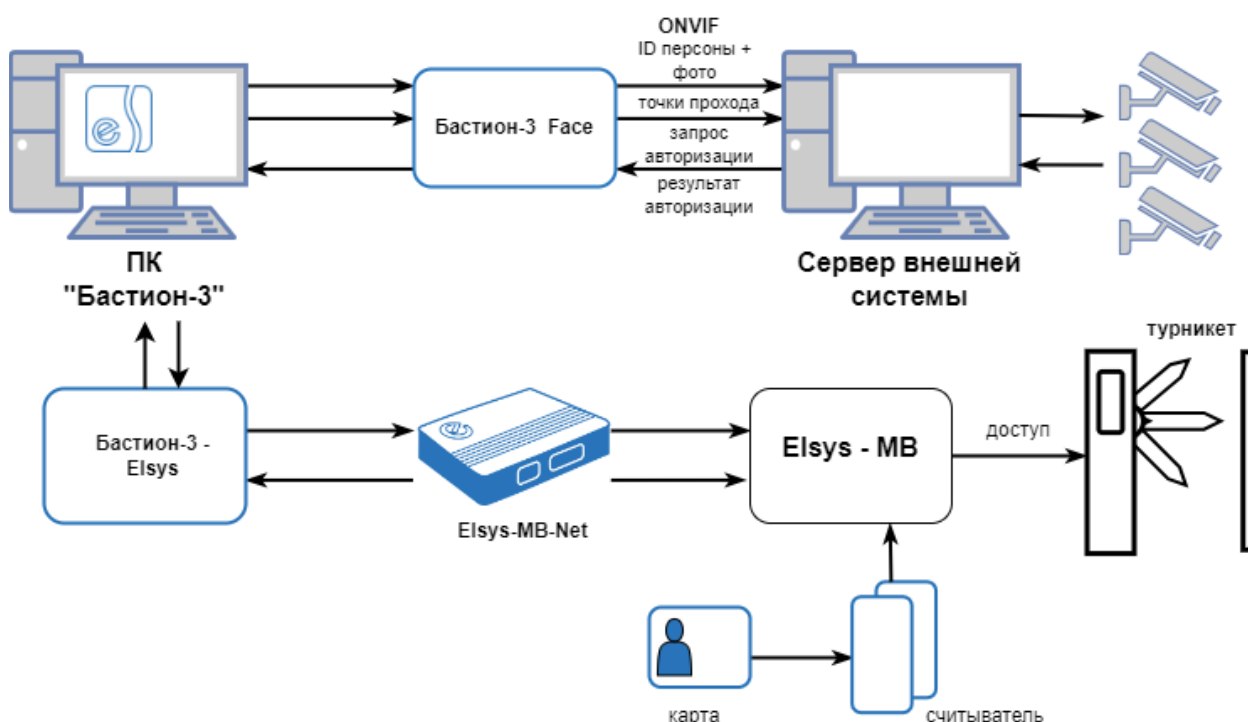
ONVIF
ID персоны + фото
точки прохода
запрос авторизации
результат авторизации

Бастион-3 Face

ПК "Бастион-3"

Сервер внешней системы

турникет

Бастион-3 - Elsys

Elsys-MB-Net

Elsys - MB

доступ

карта

считыватель